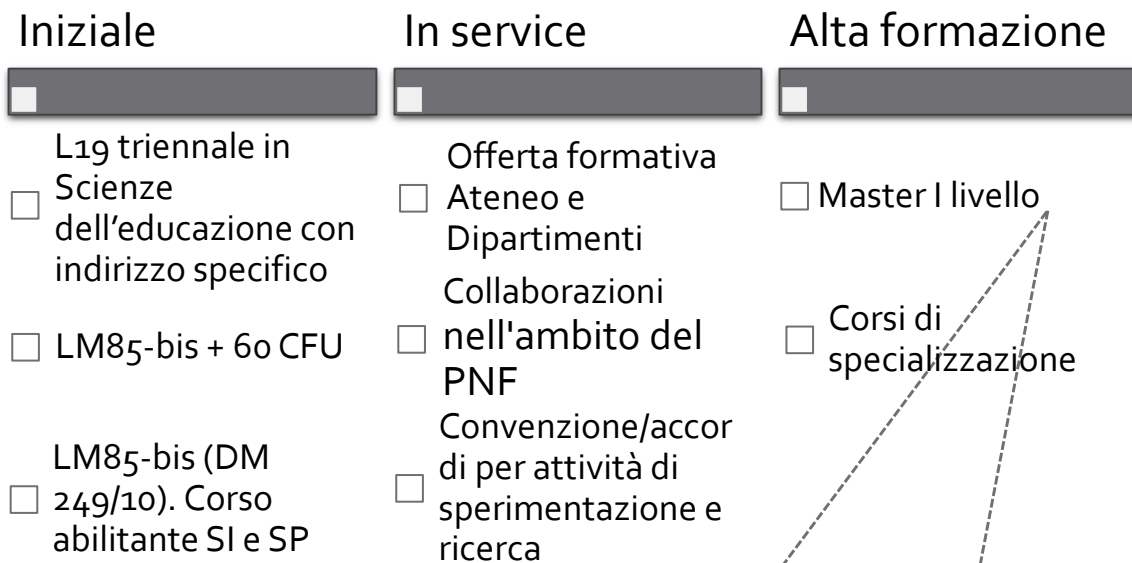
Iniziale

L19 triennale in Scienze dell'educazione con indirizzo specifico

LM85-bis + 60 CFU

LM85-bis (DM 249/10). Corso abilitante SI e SP

In service

Offerta formativa Ateneo e Dipartimenti

Collaborazioni nell'ambito del PNF

Convenzione/accordi per attività di sperimentazione e ricerca

Alta formazione

Master I livello

Corsi di specializzazione